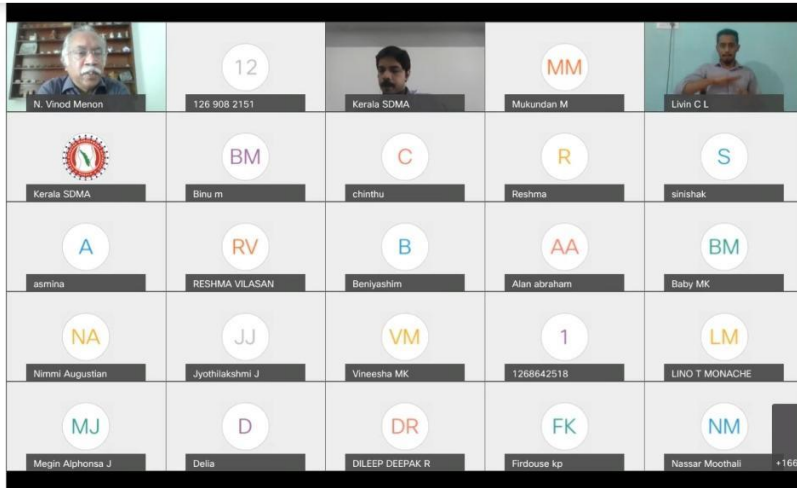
N. Vinod Menon

12
126 908 2151

Kerala SDMA

MM
Mukundan M

Livin C L

Kerala SDMA

BM
Binu m

C
chinthu

R
Reshma

S
sinishak

A
asmina

RV
RESHMA VILASAN

B
Beniyashim

AA
Alan abraham

BM
Baby MK

NA
Nimmi Augustian

JJ
Jyothilakshmi J

VM
Vineesha MK

1
1268642518

LM
LINO T MONACHE

MJ
Megin Alphonsa J

D
Delia

DR
DILEEP DEEPAK R

FK
Firdouse kp

NM
Nassar Moothali

+166